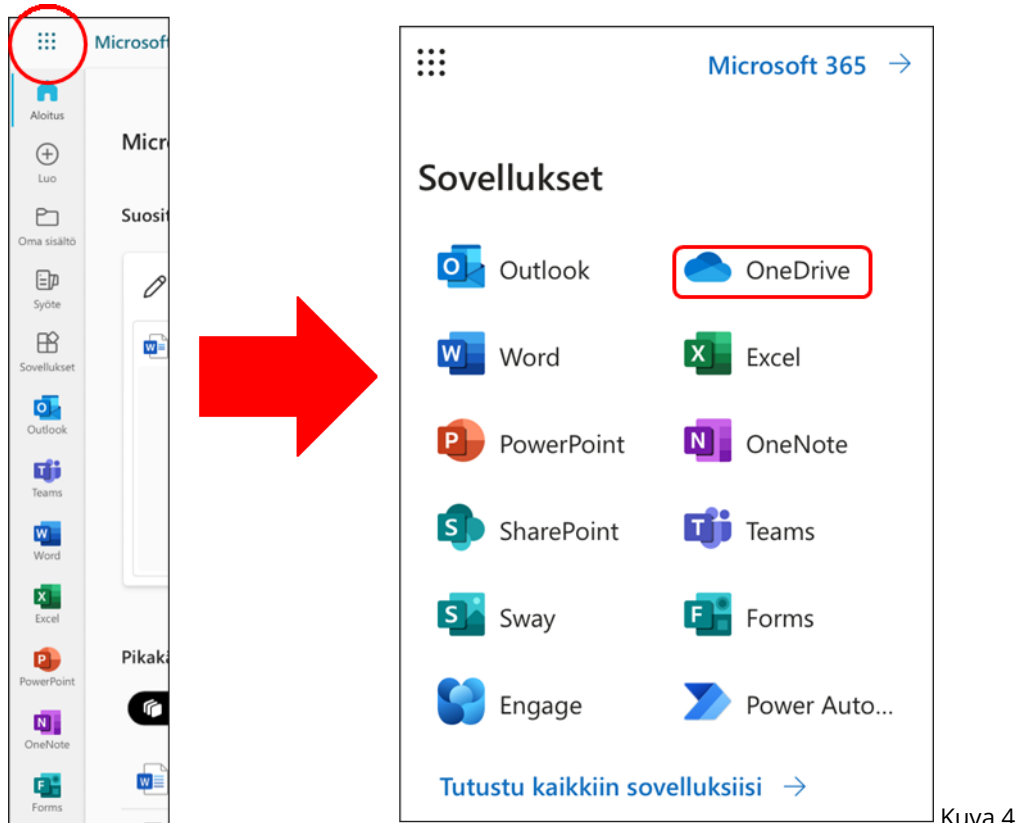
Microsoft

Aloitus

Luo

Oma sisältö

Syöte

Sovellukset

Outlook

Teams

Word

Excel

PowerPoint

OneNote

Forms

Micr

Suosit

Pikak

Microsoft 365 →

Sovellukset

Outlook

OneDrive

Word

Excel

PowerPoint

OneNote

SharePoint

Teams

Sway

Forms

Engage

Power Auto...

Tutustu kaikkiin sovelluksiisi →

Kuva 4